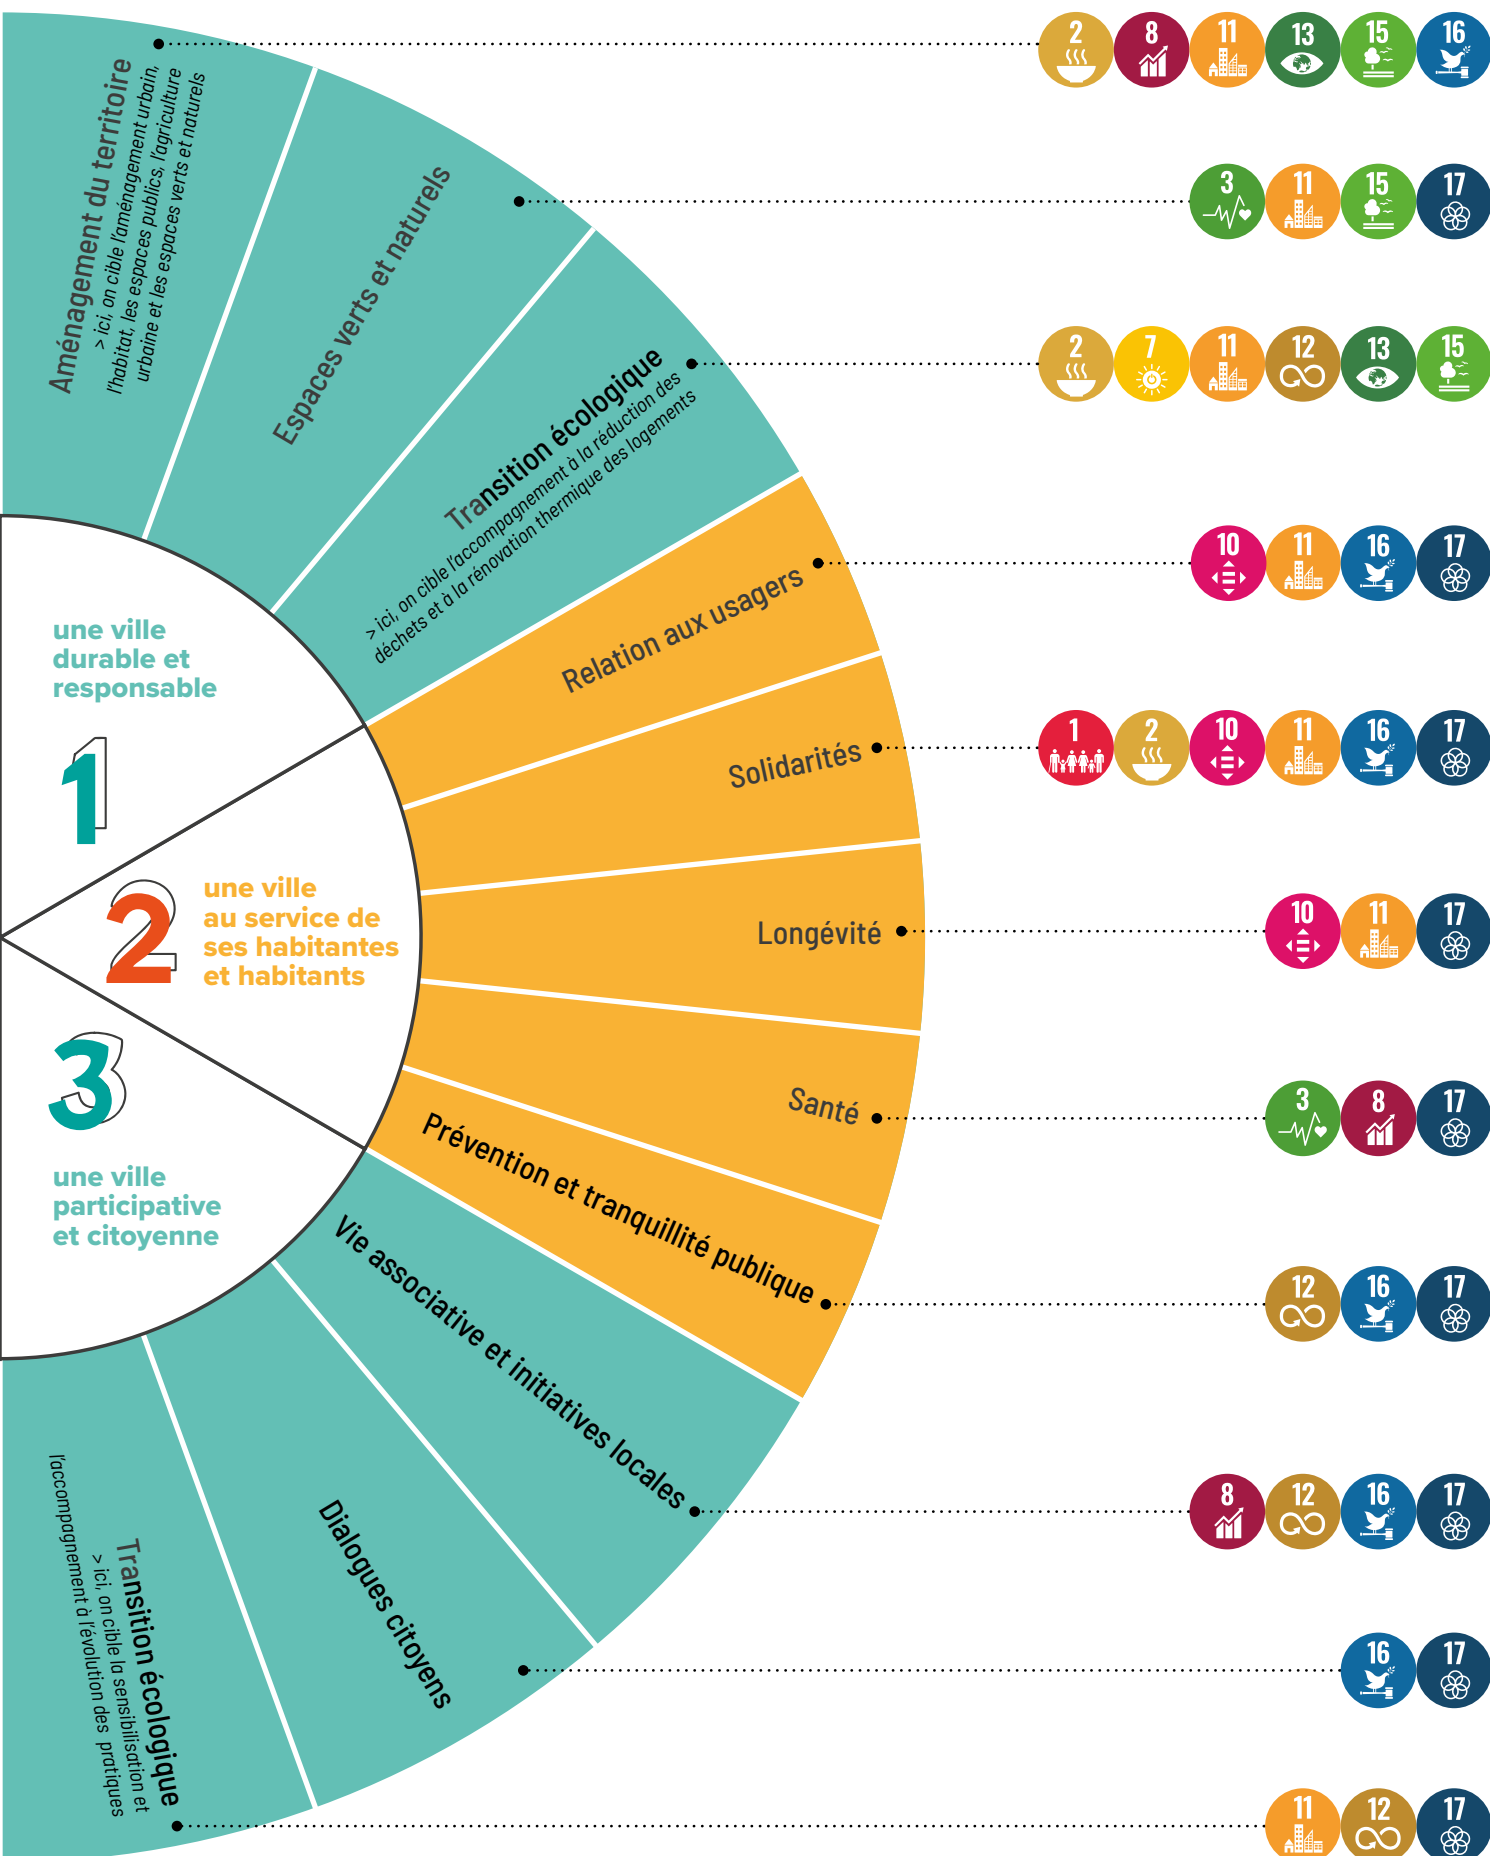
Aménagement du territoire
> ici, on cible l'aménagement urbain, l'habitat, les espaces publics, l'agriculture urbaine et les espaces verts et naturels

2 8 11 13 15 16

Espaces verts et naturels

3 11 15 17

Transition écologique
> ici, on cible l'accompagnement à la réduction des déchets et à la rénovation thermique des logements

2 7 11 12 13 15

une ville durable et responsable

1

Relation aux usagers

10 11 16 17

Solidarités

1 2 10 11 16 17

2

une ville au service de ses habitantes et habitants

Longévité

10 11 17

3

Santé

3 8 17

une ville participative et citoyenne

Prévention et tranquillité publique

12 16 17

Vie associative et initiatives locales

8 12 16 17

Dialogues citoyens

16 17

Transition écologique
> ici, on cible la sensibilisation et l'accompagnement à l'évolution des pratiques

11 12 17